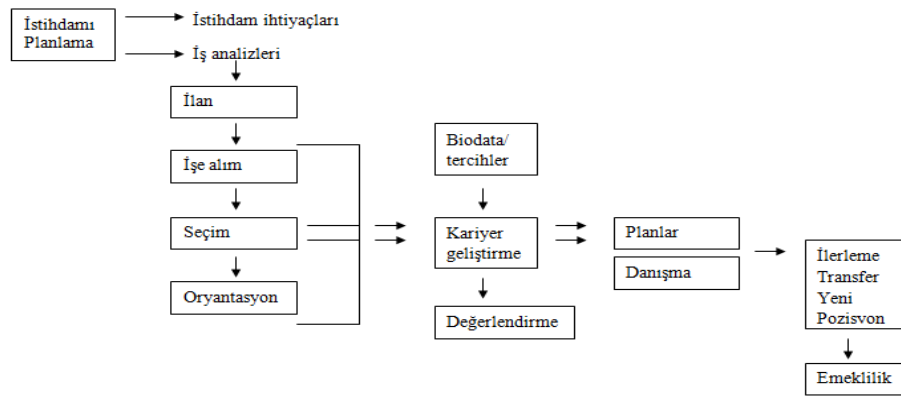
İstihdamı Planlama

İstihdam ihtiyaçları

İş analizleri

İlan

İşe alım

Seçim

Oryantasyon

Biodata/ tercihler

Kariyer geliştirme

Değerlendirme

Planlar

Danışma

İlerleme Transfer Yeni Pozisyon

Emeklilik